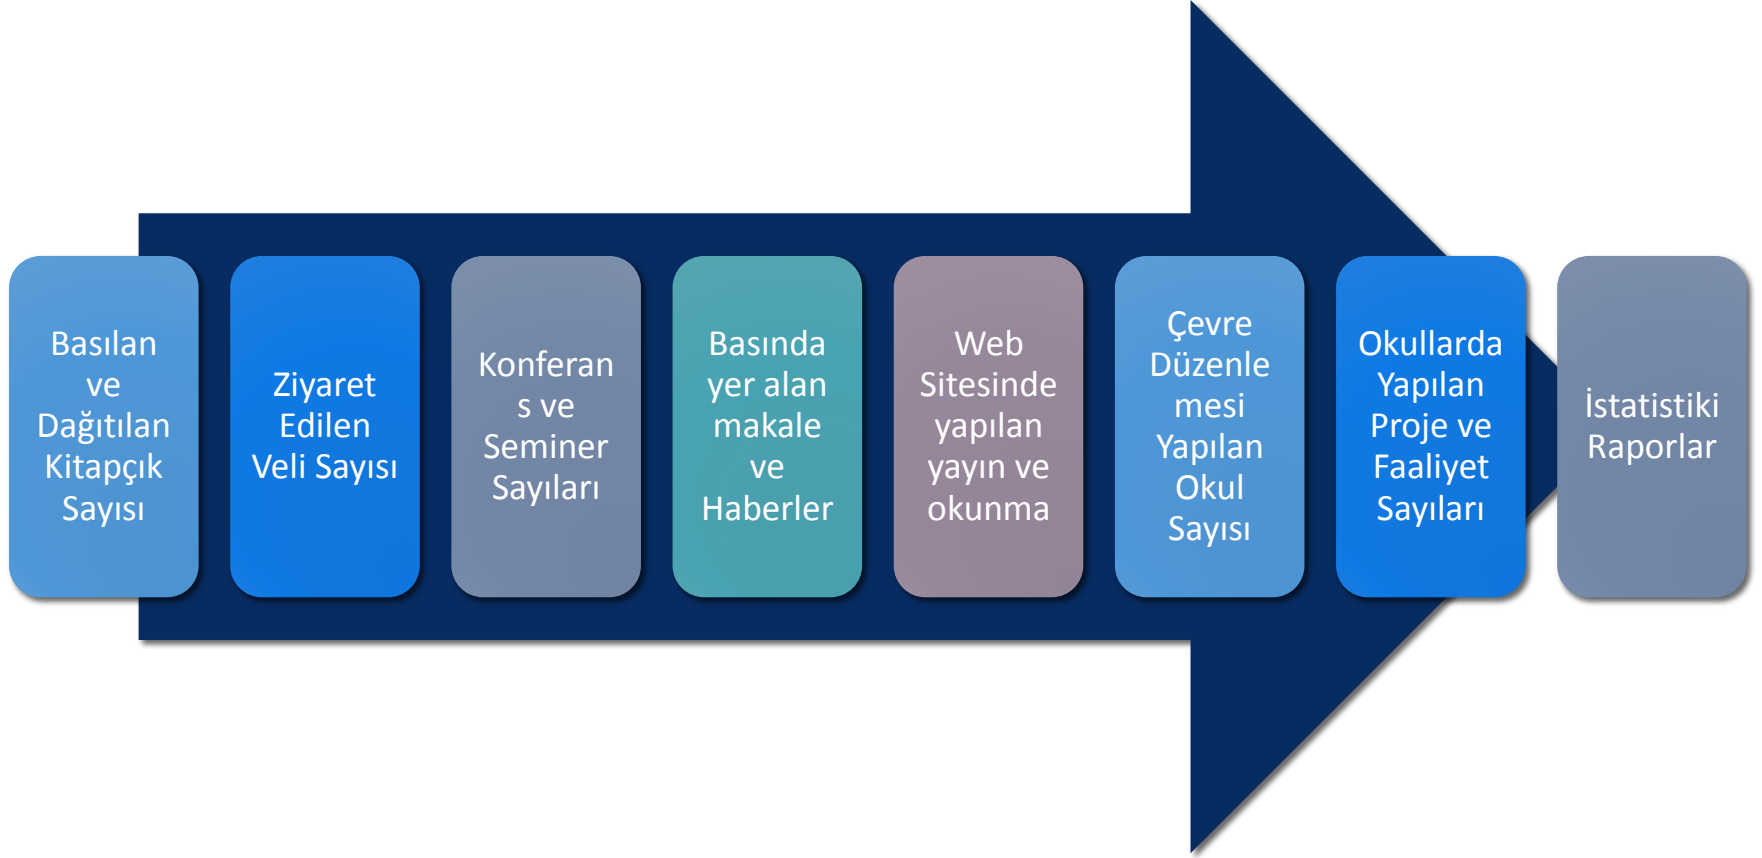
Basılan ve Dağıtılan Kitapçık Sayısı

Ziyaret Edilen Veli Sayısı

Konferans ve Seminer Sayıları

Basında yer alan makale ve Haberler

Web Sitesinde yapılan yayın ve okunma

Çevre Düzenlemesi Yapılan Okul Sayısı

Okullarda Yapılan Proje ve Faaliyet Sayıları

İstatistiki Raporlar